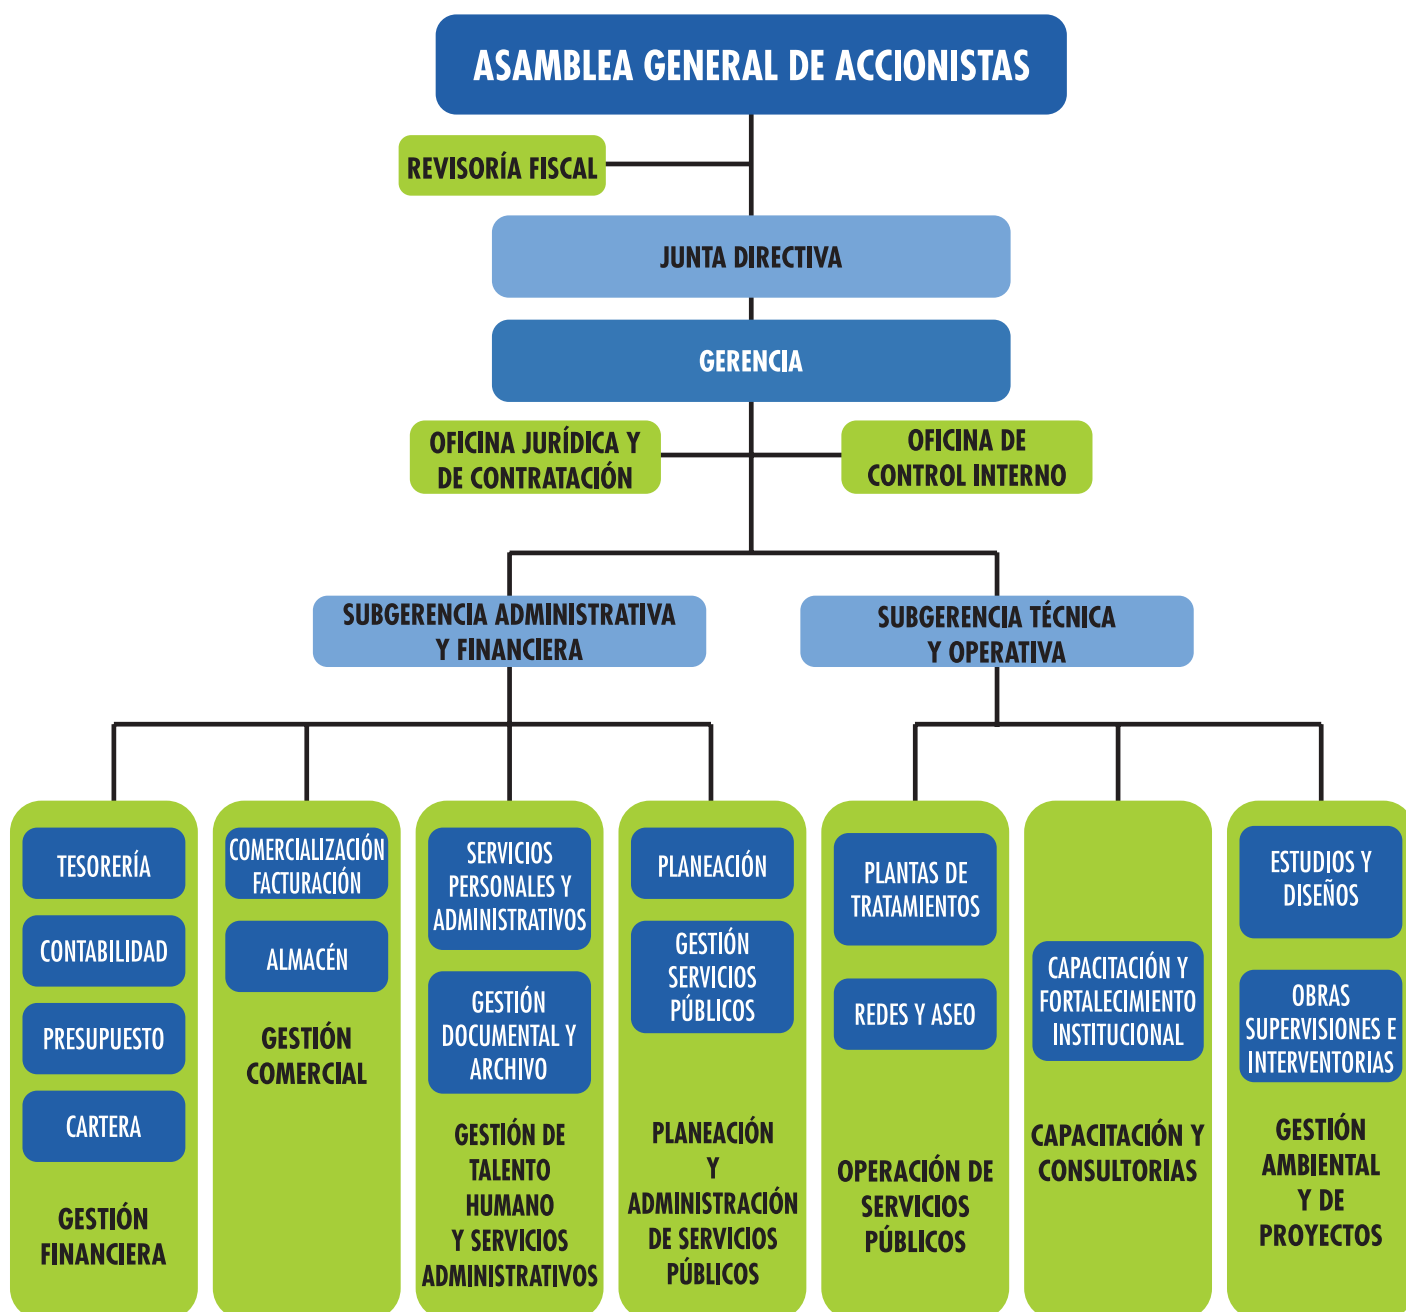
ASAMBLEA GENERAL DE ACCIONISTAS

REVISORÍA FISCAL

JUNTA DIRECTIVA

GERENCIA

OFICINA JURÍDICA Y DE CONTRATACIÓN

OFICINA DE CONTROL INTERNO

SUBGERENCIA ADMINISTRATIVA Y FINANCIERA

SUBGERENCIA TÉCNICA Y OPERATIVA

TESORERÍA

CONTABILIDAD

PRESUPUESTO

CARTERA

GESTIÓN FINANCIERA

COMERCIALIZACIÓN FACTURACIÓN

ALMACÉN

GESTIÓN COMERCIAL

SERVICIOS PERSONALES Y ADMINISTRATIVOS

GESTIÓN DOCUMENTAL Y ARCHIVO

GESTIÓN DE TALENTO HUMANO Y SERVICIOS ADMINISTRATIVOS

PLANEACIÓN

GESTIÓN SERVICIOS PÚBLICOS

PLANEACIÓN Y ADMINISTRACIÓN DE SERVICIOS PÚBLICOS

PLANTAS DE TRATAMIENTOS

REDES Y ASEO

OPERACIÓN DE SERVICIOS PÚBLICOS

CAPACITACIÓN Y FORTALECIMIENTO INSTITUCIONAL

CAPACITACIÓN Y CONSULTORIAS

ESTUDIOS Y DISEÑOS

OBRAS SUPERVISIONES E INTERVENTORIAS

GESTIÓN AMBIENTAL Y DE PROYECTOS